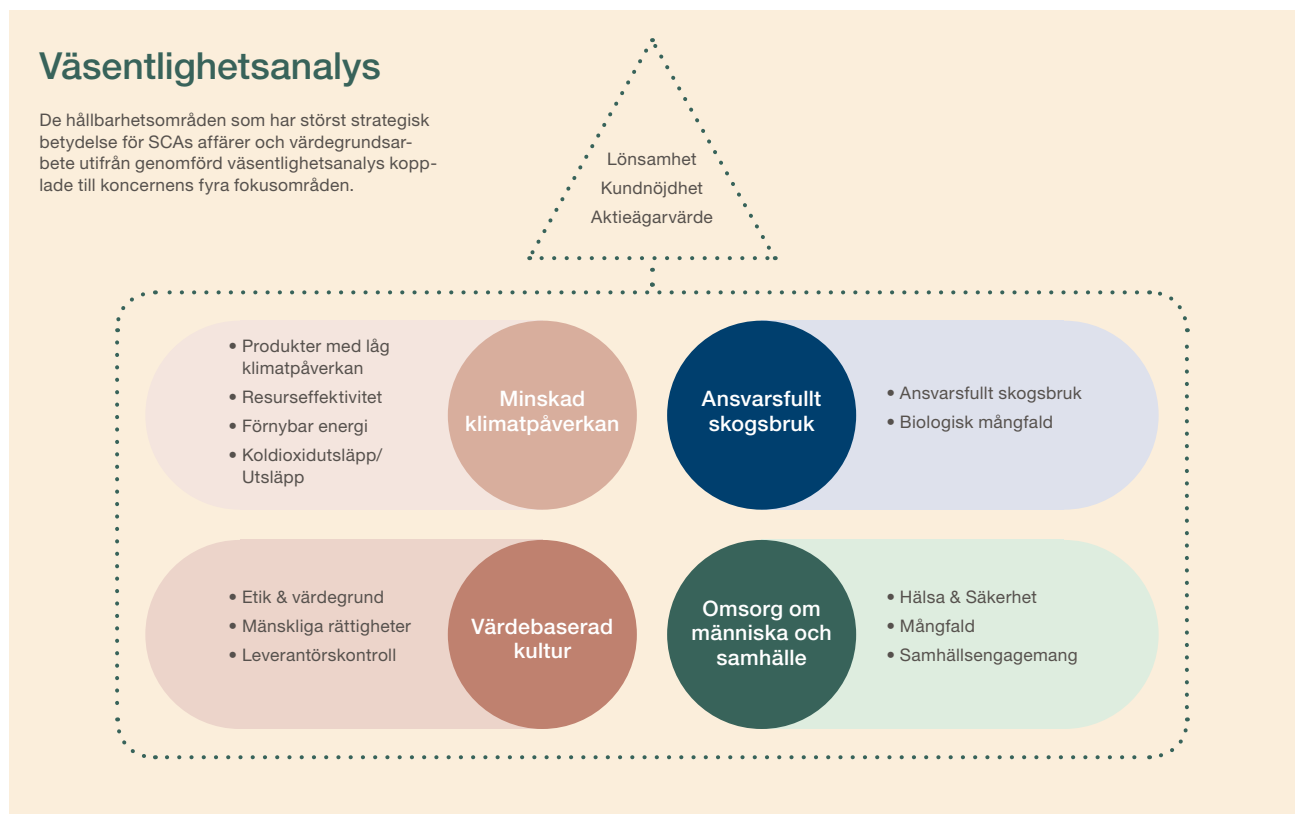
Väsentlighetsanalys

De hållbarhetsområden som har störst strategisk betydelse för SCAs affärer och värdegrundsarbete utifrån genomförd väsentlighetsanalys kopplade till koncernens fyra fokusområden.

Lönsamhet
Kundnöjdhet
Aktieägarvärde

• Produkter med låg klimatpåverkan
• Resurseffektivitet
• Förnybar energi
• Koldioxidutsläpp/ Utsläpp

Minskad klimatpåverkan

Ansvarsfullt skogsbruk

• Ansvarsfullt skogsbruk
• Biologisk mångfald

• Etik & värdegrund
• Mänskliga rättigheter
• Leverantörskontroll

Värdebaserad kultur

Omsorg om människa och samhälle

• Hälsa & Säkerhet
• Mångfald
• Samhällsengagemang